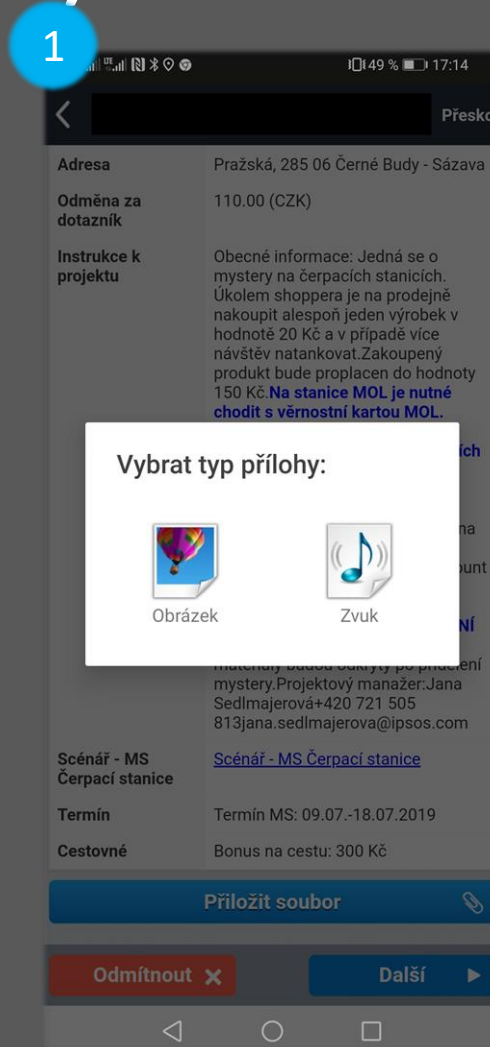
1

49 % 17:14

Přesko

| Adresa | Pražská, 285 06 Černé Budy - Sázava |
|---|---|
| Odměna za dotazník | 110.00 (CZK) |
| Instrukce k projektu | Obecné informace: Jedná se o mystery na čerpacích stanicích. Úkolem shoppera je na prodejně nakoupit alespoň jeden výrobek v hodnotě 20 Kč a v případě více návštěv natankovat.Zakoupený produkt bude proplacen do hodnoty 150 Kč.**Na stanice MOL je nutné chodit s věrnostní kartou MOL.** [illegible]ích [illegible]na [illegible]ount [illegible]NÍ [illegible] mystery.Projektový manažer:Jana Sedlmajerová+420 721 505 813jana.sedlmajerova@ipsos.com |
| Scénář - MS Čerpací stanice | Scénář - MS Čerpací stanice |
| Termín | Termín MS: 09.07.-18.07.2019 |
| Cestovné | Bonus na cestu: 300 Kč |

Vybrat typ přílohy:

Obrázek

Zvuk

Přiložit soubor

Odmítnout

Další